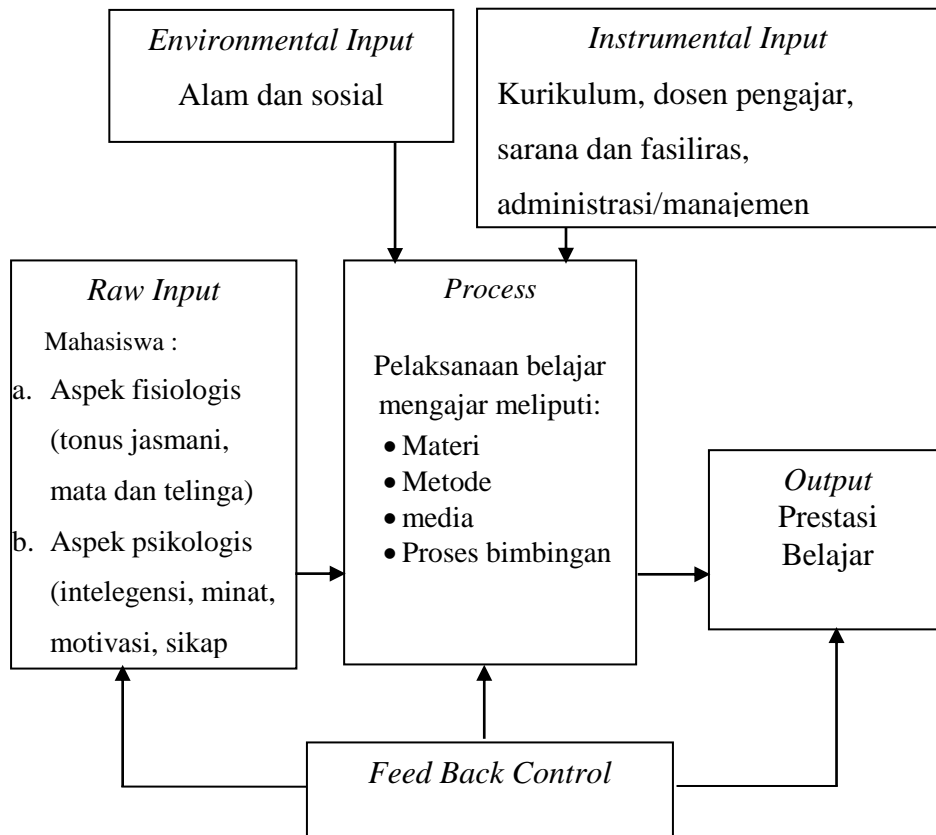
*Environmental Input*
Alam dan sosial

*Instrumental Input*
Kurikulum, dosen pengajar, sarana dan fasiliras, administrasi/manajemen

*Raw Input*
Mahasiswa :
a. Aspek fisiologis (tonus jasmani, mata dan telinga)
b. Aspek psikologis (intelegensi, minat, motivasi, sikap

*Process*
Pelaksanaan belajar mengajar meliputi:
• Materi
• Metode
• media
• Proses bimbingan

*Output*
Prestasi Belajar

*Feed Back Control*